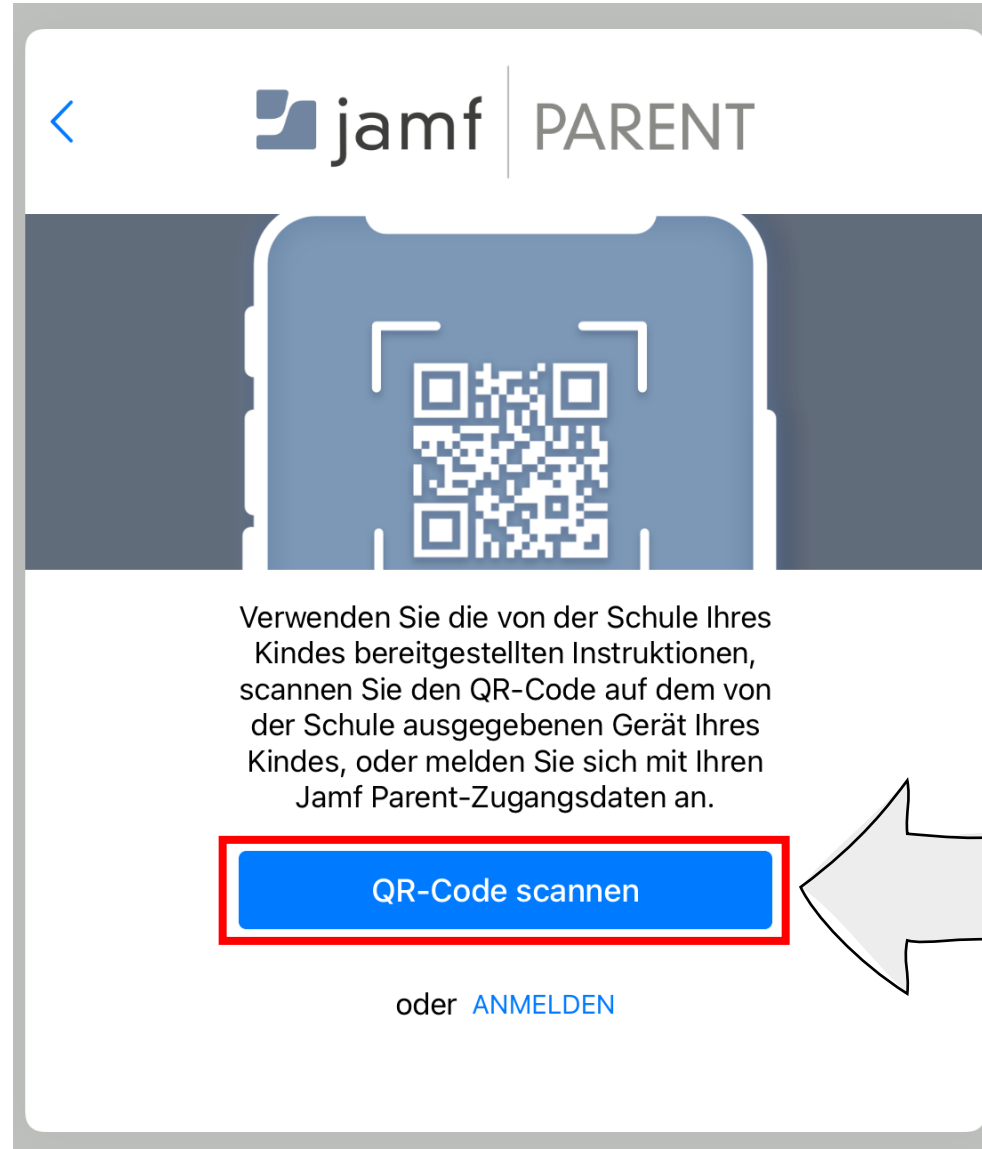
<

jamf | PARENT

Verwenden Sie die von der Schule Ihres Kindes bereitgestellten Instruktionen, scannen Sie den QR-Code auf dem von der Schule ausgegebenen Gerät Ihres Kindes, oder melden Sie sich mit Ihren Jamf Parent-Zugangsdaten an.

QR-Code scannen

oder ANMELDEN